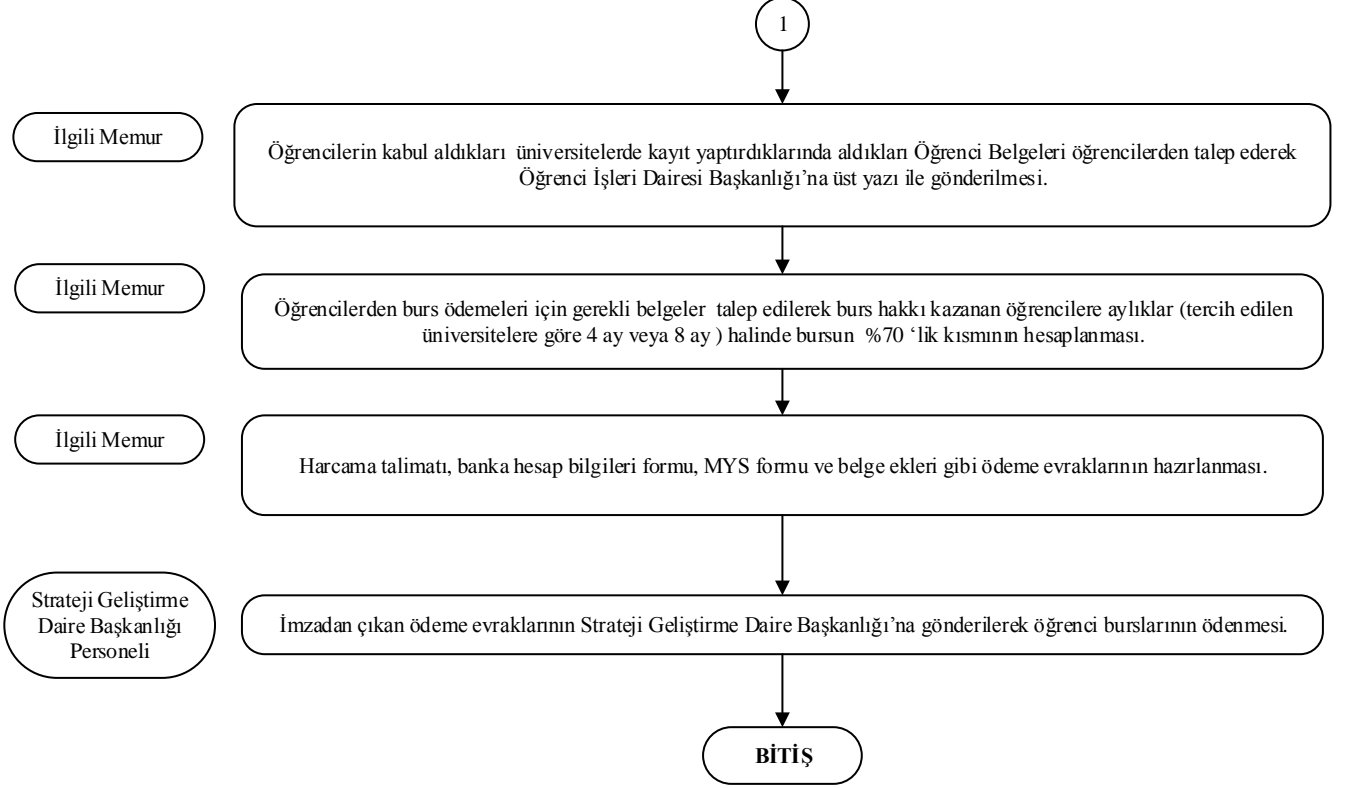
1

İlgili Memur

Öğrencilerin kabul aldıkları üniversitelerde kayıt yaptırdıklarında aldıkları Öğrenci Belgeleri öğrencilerden talep ederek Öğrenci İşleri Dairesi Başkanlığı'na üst yazı ile gönderilmesi.

İlgili Memur

Öğrencilerden burs ödemeleri için gerekli belgeler talep edilerek burs hakkı kazanan öğrencilere aylıklar (tercih edilen üniversitelere göre 4 ay veya 8 ay ) halinde bursun %70 'lik kısmının hesaplanması.

İlgili Memur

Harcama talimatı, banka hesap bilgileri formu, MYS formu ve belge ekleri gibi ödeme evraklarının hazırlanması.

Strateji Geliştirme Daire Başkanlığı Personeli

İmzadan çıkan ödeme evraklarının Strateji Geliştirme Daire Başkanlığı'na gönderilerek öğrenci burslarının ödenmesi.

BİTİŞ